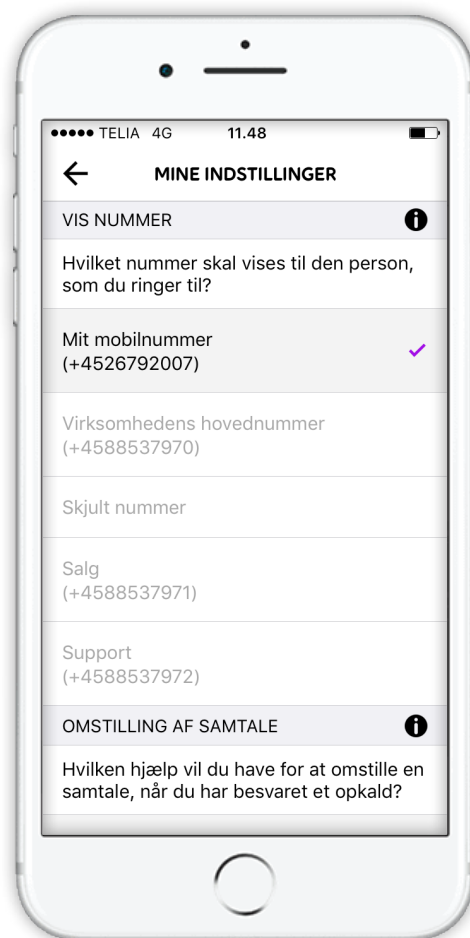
●●●●● TELIA 4G 11.48

MINE INDSTILLINGER

VIS NUMMER

Hvilket nummer skal vises til den person, som du ringer til?

Mit mobilnummer
(+4526792007)

Virksomhedens hovednummer
(+4588537970)

Skjult nummer

Salg
(+4588537971)

Support
(+4588537972)

OMSTILLING AF SAMTALE

Hvilken hjælp vil du have for at omstille en samtale, når du har besvaret et opkald?